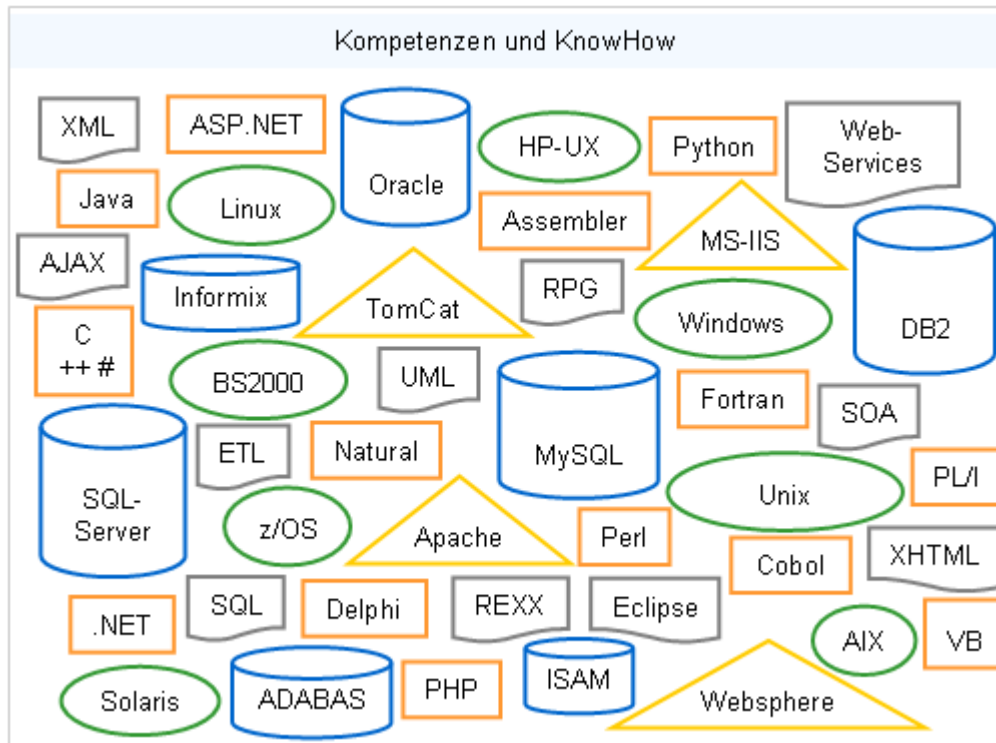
Kompetenzen und KnowHow

XML

ASP.NET

Oracle

HP-UX

Python

Web-Services

Java

Linux

Assembler

MS-IIS

DB2

AJAX

Informix

TomCat

RPG

Windows

C
++ #

BS2000

UML

MySQL

Fortran

SOA

SQL-Server

ETL

Natural

Unix

PL/I

z/OS

Apache

Perl

Cobol

XHTML

.NET

SQL

Delphi

REXX

Eclipse

AIX

VB

Solaris

ADABAS

PHP

ISAM

Websphere